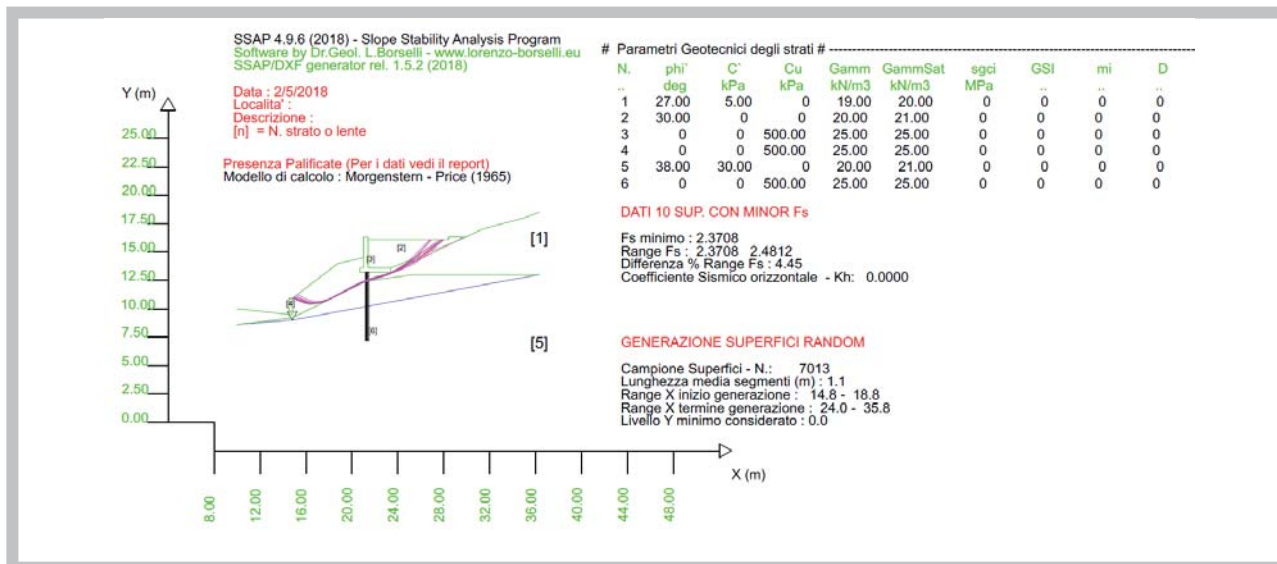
SSAP 4.9.6 (2018) - Slope Stability Analysis Program
Software by Dr.Geol. L.Borselli - www.lorenzo-borselli.eu
SSAP/DXF generator rel. 1.5.2 (2018)

Data : 2/5/2018
Localita' :
Descrizione :
[n] = N. strato o lente

Presenza Palificate (Per i dati vedi il report)
Modello di calcolo : Morgenstern - Price (1965)

# Parametri Geotecnici degli strati # ----------------------------------------

| N. | phi' | C' | Cu | Gamm | GammSat | sgci | GSI | mi | D |
|---|---|---|---|---|---|---|---|---|---|
| .. | deg | kPa | kPa | kN/m3 | kN/m3 | MPa | .. | .. | .. |
| 1 | 27.00 | 5.00 | 0 | 19.00 | 20.00 | 0 | 0 | 0 | 0 |
| 2 | 30.00 | 0 | 0 | 20.00 | 21.00 | 0 | 0 | 0 | 0 |
| 3 | 0 | 0 | 500.00 | 25.00 | 25.00 | 0 | 0 | 0 | 0 |
| 4 | 0 | 0 | 500.00 | 25.00 | 25.00 | 0 | 0 | 0 | 0 |
| 5 | 38.00 | 30.00 | 0 | 20.00 | 21.00 | 0 | 0 | 0 | 0 |
| 6 | 0 | 0 | 500.00 | 25.00 | 25.00 | 0 | 0 | 0 | 0 |

DATI 10 SUP. CON MINOR Fs

Fs minimo : 2.3708
Range Fs : 2.3708 2.4812
Differenza % Range Fs : 4.45
Coefficiente Sismico orizzontale - Kh: 0.0000

GENERAZIONE SUPERFICI RANDOM

Campione Superfici - N.: 7013
Lunghezza media segmenti (m) : 1.1
Range X inizio generazione : 14.8 - 18.8
Range X termine generazione : 24.0 - 35.8
Livello Y minimo considerato : 0.0

Y (m)
25.00
22.50
20.00
17.50
15.00
12.50
10.00
7.50
5.00
2.50
0.00

[1]
[2]
[3]
[4]
[5]
[6]

X (m)
8.00
12.00
16.00
20.00
24.00
28.00
32.00
36.00
40.00
44.00
48.00